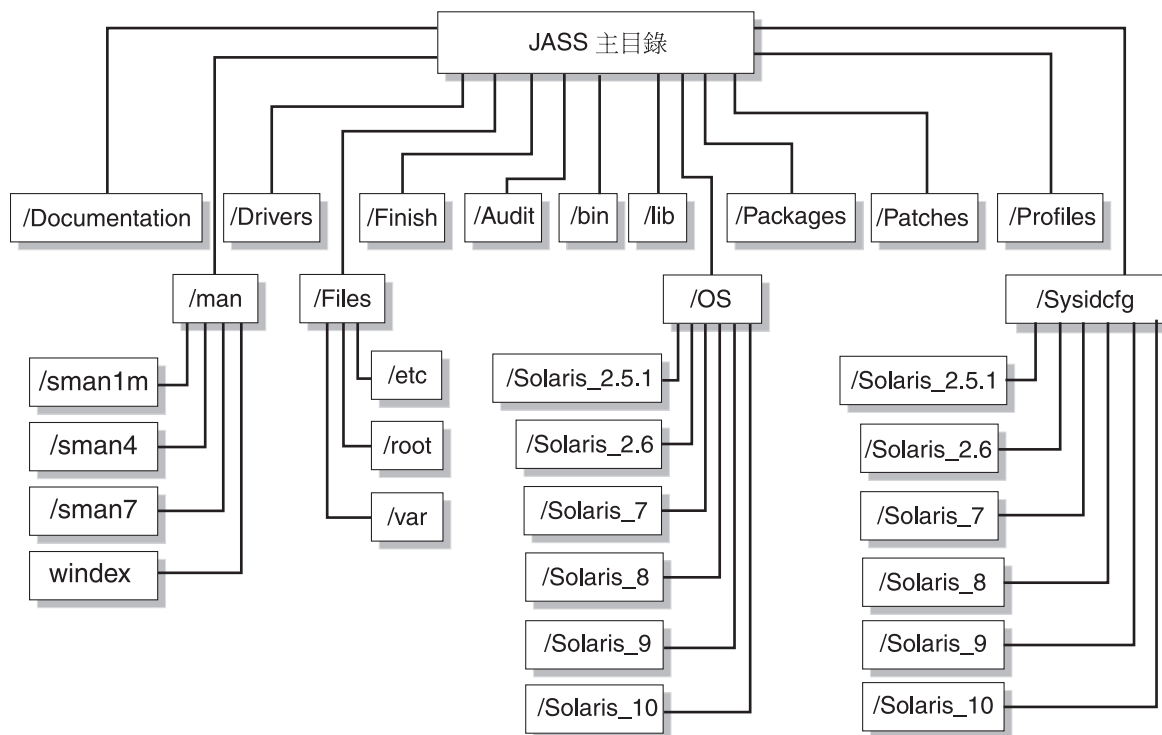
JASS 主目錄

/Documentation

/Drivers

/Finish

/Audit

/bin

/lib

/Packages

/Patches

/Profiles

/man

/sman1m

/sman4

/sman7

windex

/Files

/etc

/root

/var

/OS

/Solaris_2.5.1

/Solaris_2.6

/Solaris_7

/Solaris_8

/Solaris_9

/Solaris_10

/Sysidcfg

/Solaris_2.5.1

/Solaris_2.6

/Solaris_7

/Solaris_8

/Solaris_9

/Solaris_10